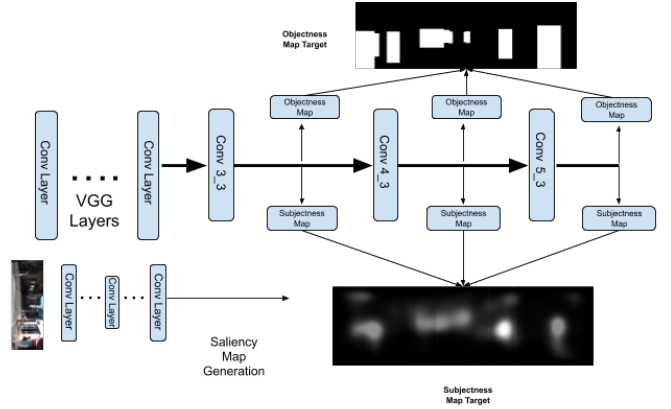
Objectness Map Target

Conv Layer

Conv Layer

VGG Layers

Conv 3_3

Objectness Map

Subjectness Map

Conv 4_3

Objectness Map

Subjectness Map

Conv 5_3

Objectness Map

Subjectness Map

Conv Layer

Conv Layer

Conv Layer

Saliency Map Generation

Subjectness Map Target